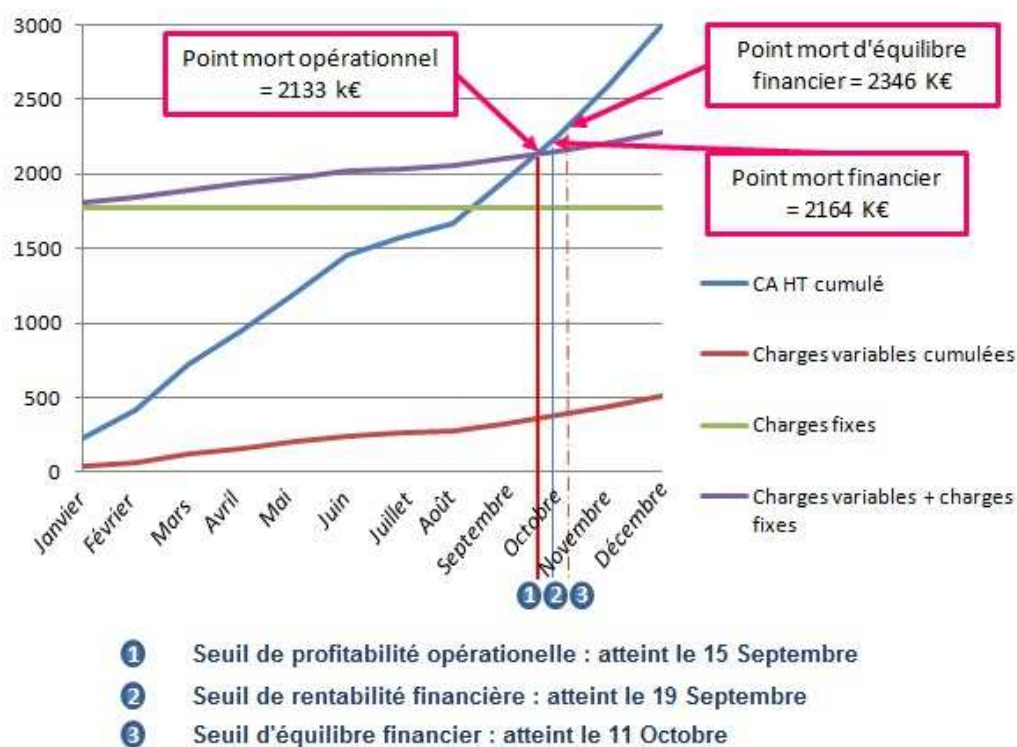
3000
2500
2000
1500
1000
500
0

Point mort opérationnel = 2133 k€

Point mort d'équilibre financier = 2346 K€

Point mort financier = 2164 K€

CA HT cumulé
Charges variables cumulées
Charges fixes
Charges variables + charges fixes

Janvier
Février
Mars
Avril
Mai
Juin
Juillet
Août
Septembre
Octobre
Novembre
Décembre

1 2 3

1 Seuil de profitabilité opérationelle : atteint le 15 Septembre
2 Seuil de rentabilité financière : atteint le 19 Septembre
3 Seuil d'équilibre financier : atteint le 11 Octobre